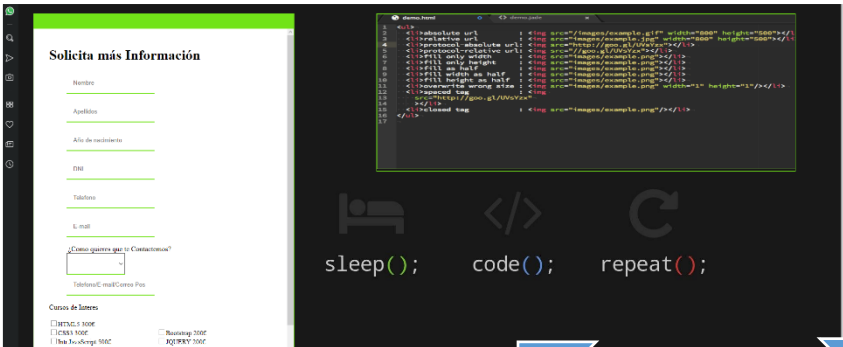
Solicita más Información

Nombre

Apellidos

Año de nacimiento

DNI

Telefono

E-mail

¿Como quieres que te Contactemos?

Telefono/E-mail/Correo Pos

Cursos de Interes

HTML5 300€
CSS3 300€
Bootstrap 200€
JavaScript 300€
JQUERY 200€

demo.html
demo.pade

1 <ul>
2 <li>absolute url : <img src="/images/example.gif" width="800" height="500"/></li>
3 <li>relative url : <img src="images/example.jpg" width="800" height="500"/></li>
4 <li>protocol-absolute url: <img src="http://goo.gl/UVsYzx"/></li>
5 <li>protocol-relative url: <img src="//goo.gl/UVsYzx"/></li>
6 <li>fill only width : <img src="images/example.png"/></li>
7 <li>fill only height : <img src="images/example.png"/></li>
8 <li>fill as half : <img src="images/example.png"/></li>
9 <li>fill width as half : <img src="images/example.png"/></li>
10 <li>fill height as half : <img src="images/example.png"/></li>
11 <li>overwrite wrong size : <img src="images/example.png" width="1" height="1"/></li>
12 <li>spaced tag : <img
13 src="http://goo.gl/UVsYzx"
14 ></li>
15 <li>closed tag : <img src="images/example.png"/></li>
16 </ul>
17

sleep(); code(); repeat();